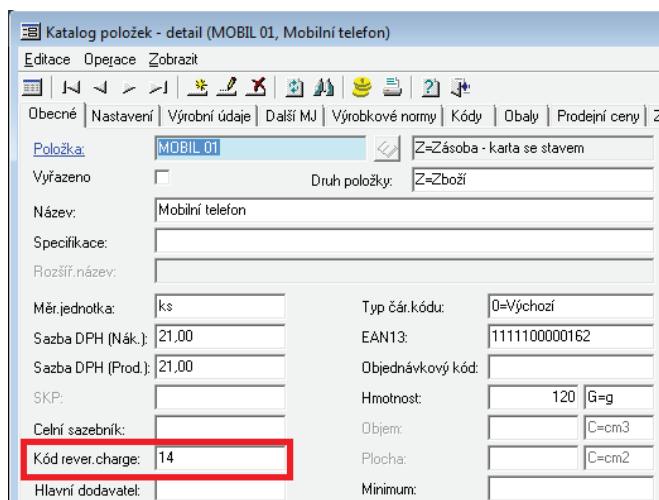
Katalog položek - detail (MOBIL 01, Mobilní telefon)

Editace Operace Zobrazit

Obecné | Nastavení | Výrobní údaje | Další MJ | Výrobkové normy | Kódy | Obaly | Prodejní ceny | Z

Položka: MOBIL 01
Z=Zásoba - karta se stavem
Vyřazeno
Druh položky: Z=Zboží
Název: Mobilní telefon
Specifikace:
Rozšíř.název:
Měr.jednotka: ks
Typ čár.kódu: 0=Výchozí
Sazba DPH (Nák.): 21,00
EAN13: 1111100000162
Sazba DPH (Prod.): 21,00
Objednávkový kód:
SKP:
Hmotnost: 120 G=g
Celní sazebník:
Objem: C=cm3
Kód rever.charge: 14
Plocha: C=cm2
Hlavní dodavatel:
Minimum: